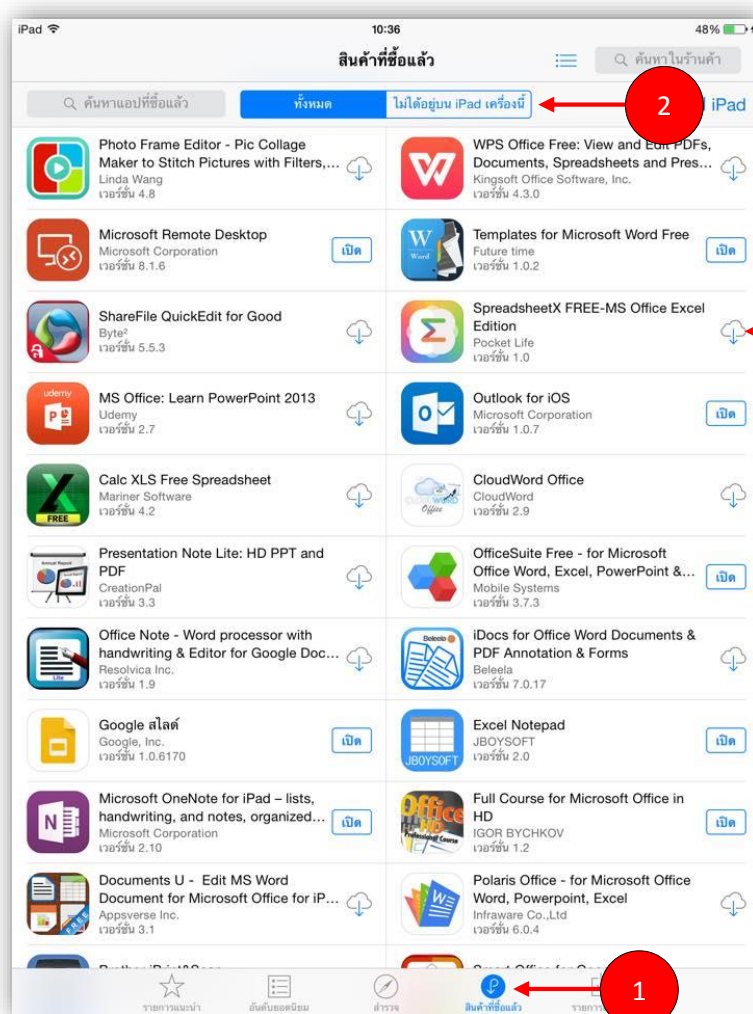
iPad 10:36 48%

สินค้าที่ซื้อแล้ว

ค้นหาในร้านค้า

ค้นหาแอปที่ซื้อแล้ว

ทั้งหมด

ไม่ได้อยู่บน iPad เครื่องนี้

2

iPad

Photo Frame Editor - Pic Collage Maker to Stitch Pictures with Filters,...
Linda Wang
เวอร์ชั่น 4.8

WPS Office Free: View and Edit PDFs, Documents, Spreadsheets and Pres...
Kingsoft Office Software, Inc.
เวอร์ชั่น 4.3.0

Microsoft Remote Desktop
Microsoft Corporation
เวอร์ชั่น 8.1.6
เปิด

Templates for Microsoft Word Free
Future time
เวอร์ชั่น 1.0.2
เปิด

ShareFile QuickEdit for Good
Byte²
เวอร์ชั่น 5.5.3

SpreadsheetX FREE-MS Office Excel Edition
Pocket Life
เวอร์ชั่น 1.0

MS Office: Learn PowerPoint 2013
Udemy
เวอร์ชั่น 2.7

Outlook for iOS
Microsoft Corporation
เวอร์ชั่น 1.0.7
เปิด

Calc XLS Free Spreadsheet
Mariner Software
เวอร์ชั่น 4.2

CloudWord Office
CloudWord
เวอร์ชั่น 2.9

Presentation Note Lite: HD PPT and PDF
CreationPal
เวอร์ชั่น 3.3

OfficeSuite Free - for Microsoft Office Word, Excel, PowerPoint &...
Mobile Systems
เวอร์ชั่น 3.7.3
เปิด

Office Note - Word processor with handwriting & Editor for Google Doc...
Resolvica Inc.
เวอร์ชั่น 1.9

iDocs for Office Word Documents & PDF Annotation & Forms
Beleela
เวอร์ชั่น 7.0.17

Google สไลด์
Google, Inc.
เวอร์ชั่น 1.0.6170
เปิด

Excel Notepad
JBOYSOFT
เวอร์ชั่น 2.0
เปิด

Microsoft OneNote for iPad – lists, handwriting, and notes, organized...
Microsoft Corporation
เวอร์ชั่น 2.10
เปิด

Full Course for Microsoft Office in HD
IGOR BYCHKOV
เวอร์ชั่น 1.2
เปิด

Documents U - Edit MS Word Document for Microsoft Office for iP...
Appsverse Inc.
เวอร์ชั่น 3.1

Polaris Office - for Microsoft Office Word, Powerpoint, Excel
Infraware Co.,Ltd
เวอร์ชั่น 6.0.4

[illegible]

รายการแนะนำ อันดับยอดนิยม สำรวจ สินค้าที่ซื้อแล้ว รายการ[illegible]

1